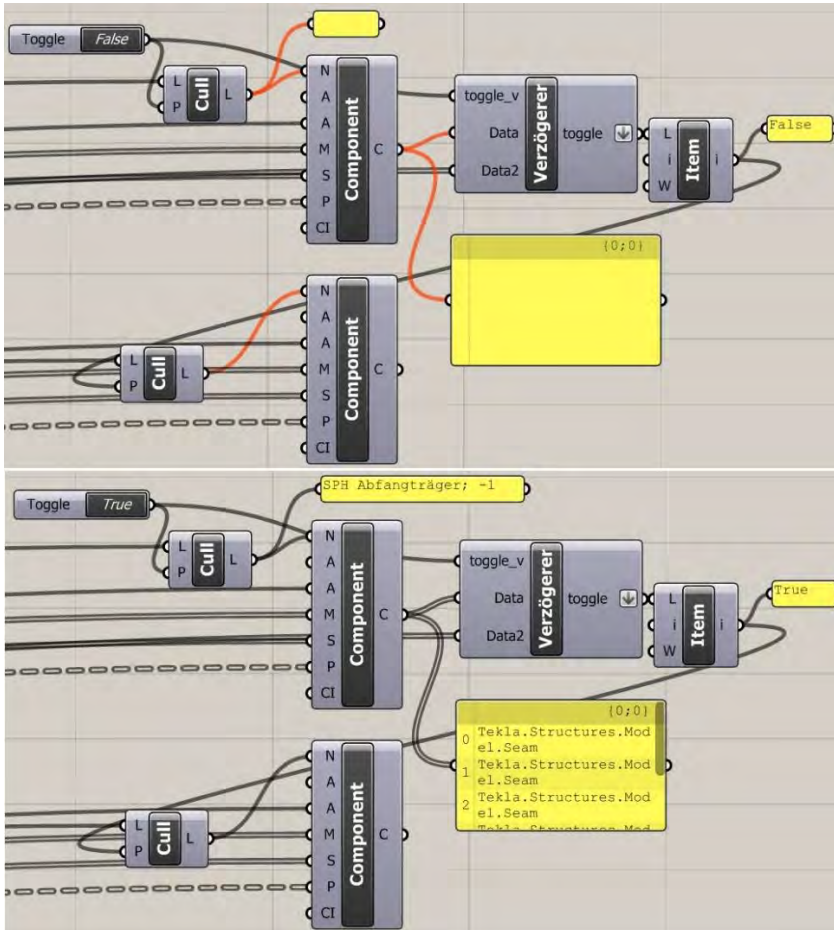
Toggle False

L
P
Cull
L

N
A
A
M
S
P
CI
Component
C

toggle_v
Data
Data2
Verzögerer
toggle

L
i
W
Item
i

False

{0;0}

L
P
Cull
L

N
A
A
M
S
P
CI
Component
C

Toggle True

SPH Abfangträger; -1

L
P
Cull
L

N
A
A
M
S
P
CI
Component
C

toggle_v
Data
Data2
Verzögerer
toggle

L
i
W
Item
i

True

{0;0}
0 Tekla.Structures.Model.Seam
1 Tekla.Structures.Model.Seam
2 Tekla.Structures.Model.Seam
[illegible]

L
P
Cull
L

N
A
A
M
S
P
CI
Component
C